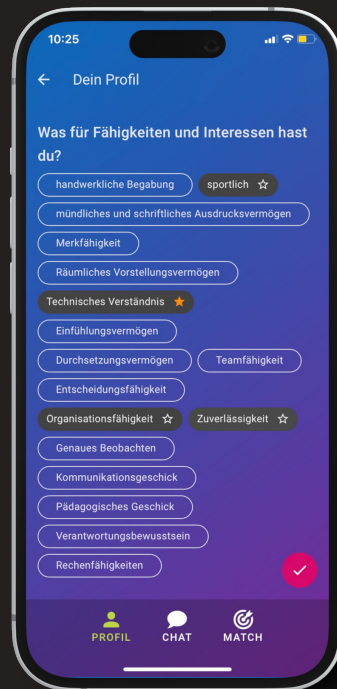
10:25

Dein Profil

Was für Fähigkeiten und Interessen hast du?

handwerkliche Begabung

sportlich

mündliches und schriftliches Ausdrucksvermögen

Merkfähigkeit

Räumliches Vorstellungsvermögen

Technisches Verständnis

Einfühlungsvermögen

Durchsetzungsvermögen

Teamfähigkeit

Entscheidungsfähigkeit

Organisationsfähigkeit

Zuverlässigkeit

Genaues Beobachten

Kommunikationsgeschick

Pädagogisches Geschick

Verantwortungsbewusstsein

Rechenfähigkeiten

PROFIL

CHAT

MATCH